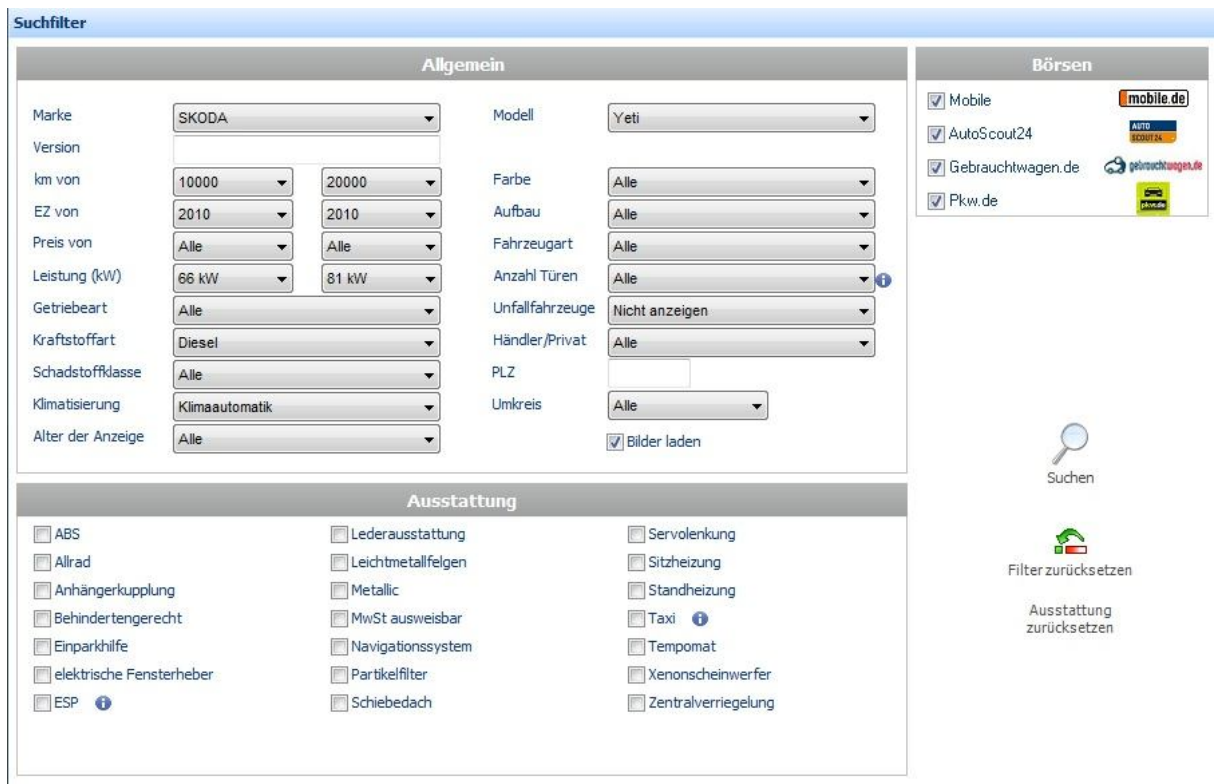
Suchfilter

Allgemein

Marke SKODA
Modell Yeti
Version
km von 10000 20000
Farbe Alle
EZ von 2010 2010
Aufbau Alle
Preis von Alle Alle
Fahrzeugart Alle
Leistung (kW) 66 kW 81 kW
Anzahl Türen Alle
Getriebeart Alle
Unfallfahrzeuge Nicht anzeigen
Kraftstoffart Diesel
Händler/Privat Alle
Schadstoffklasse Alle
PLZ
Klimatisierung Klimaautomatik
Umkreis Alle
Alter der Anzeige Alle
Bilder laden

Börsen

Mobile mobile.de
AutoScout24 AUTO SCOUT24
Gebrauchtwagen.de gebrauchtwagen.de
Pkw.de pkw.de

Ausstattung

ABS
Allrad
Anhängerkupplung
Behindertengerecht
Einparkhilfe
elektrische Fensterheber
ESP
Lederausstattung
Leichtmetallfelgen
Metallic
MwSt ausweisbar
Navigationssystem
Partikelfilter
Schiebedach
Servolenkung
Sitzheizung
Standheizung
Taxi
Tempomat
Xenonscheinwerfer
Zentralverriegelung

Suchen

Filter zurücksetzen

Ausstattung zurücksetzen